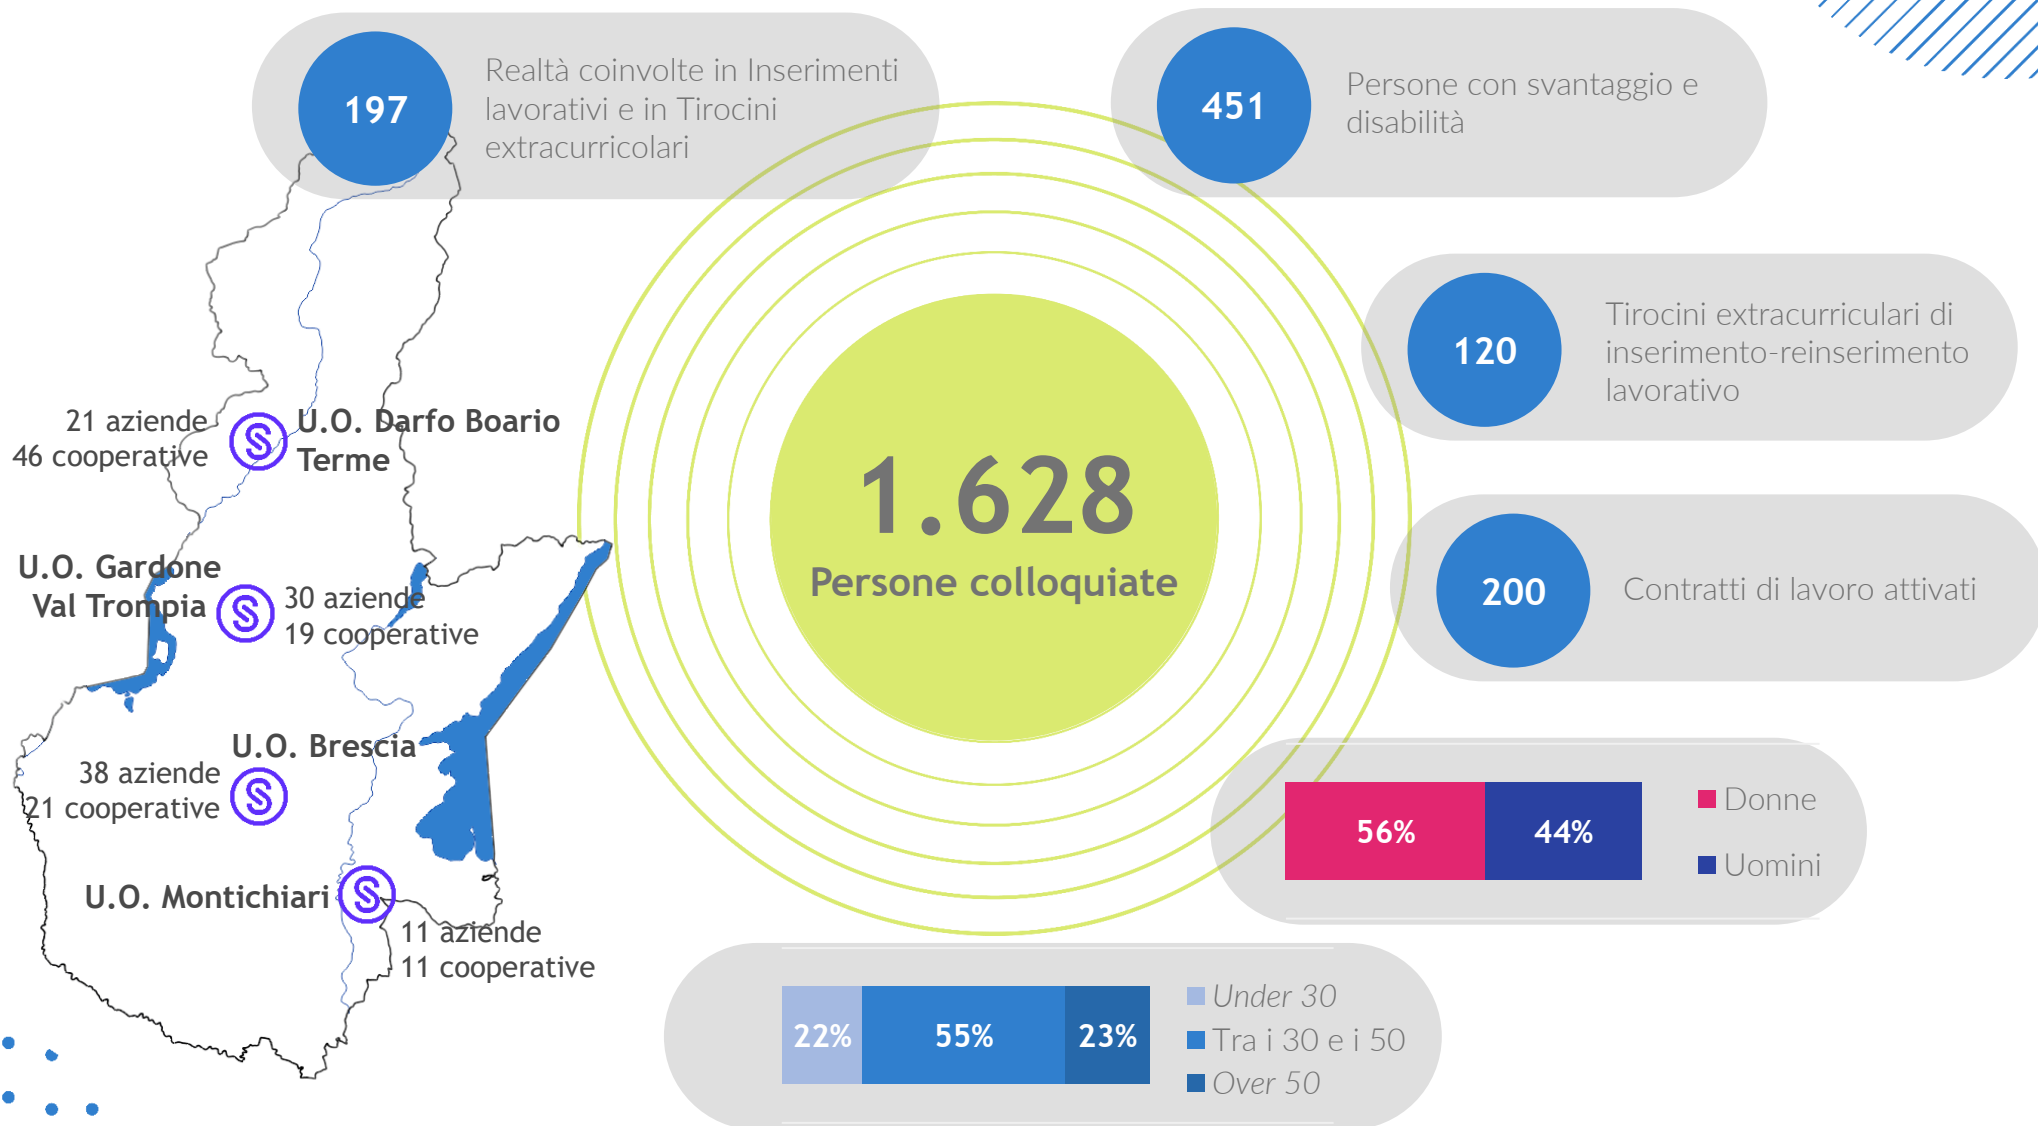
197 Realtà coinvolte in Inserimenti lavorativi e in Tirocini extracurricolari

451 Persone con svantaggio e disabilità

120 Tirocini extracurriculari di inserimento-reinserimento lavorativo

200 Contratti di lavoro attivati

1.628
Persone colloquiate

21 aziende
46 cooperative
U.O. Darfo Boario Terme

U.O. Gardone Val Trompia
30 aziende
19 cooperative

U.O. Brescia
38 aziende
21 cooperative

U.O. Montichiari
11 aziende
11 cooperative

| 56% | 44% |
|---|---|

Donne
Uomini

| 22% | 55% | 23% |
|---|---|---|

Under 30
Tra i 30 e i 50
Over 50